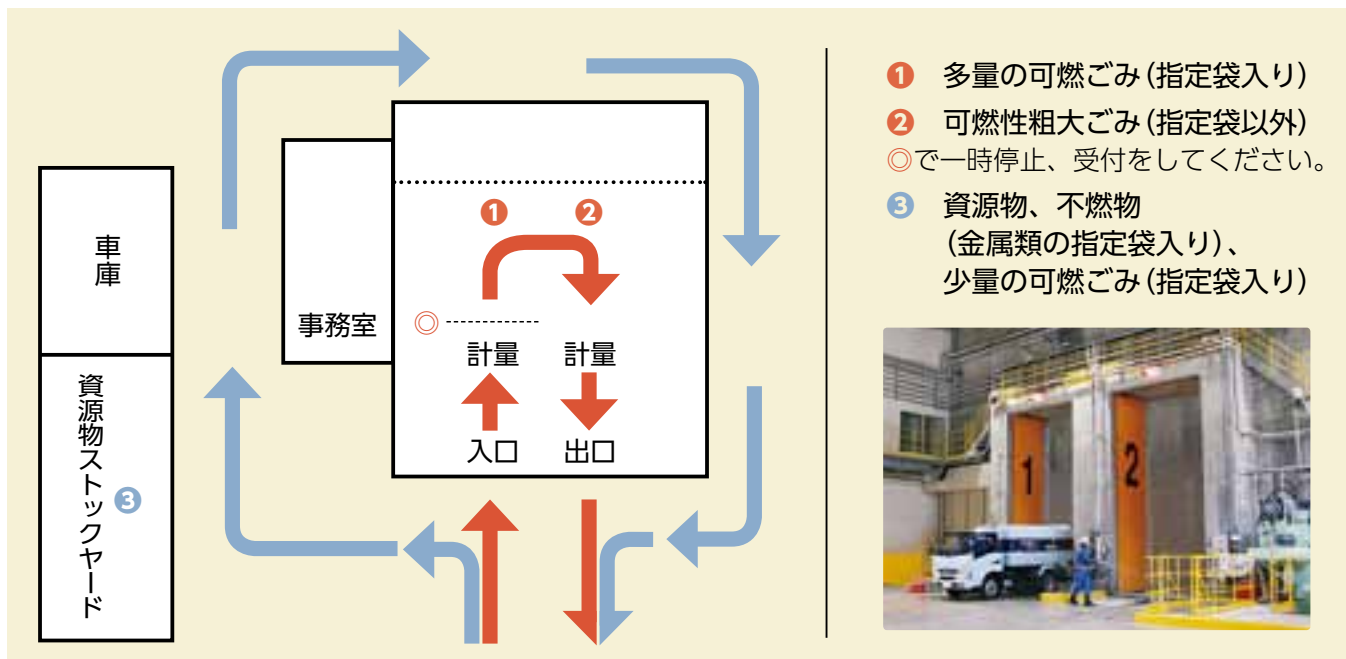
車庫

資源物ストックヤード ❸

事務室

❶ ❷

◎

計量 計量

入口 出口

❶ 多量の可燃ごみ(指定袋入り)

❷ 可燃性粗大ごみ(指定袋以外)

◎で一時停止、受付をしてください。

❸ 資源物、不燃物
(金属類の指定袋入り)、
少量の可燃ごみ(指定袋入り)

1

2